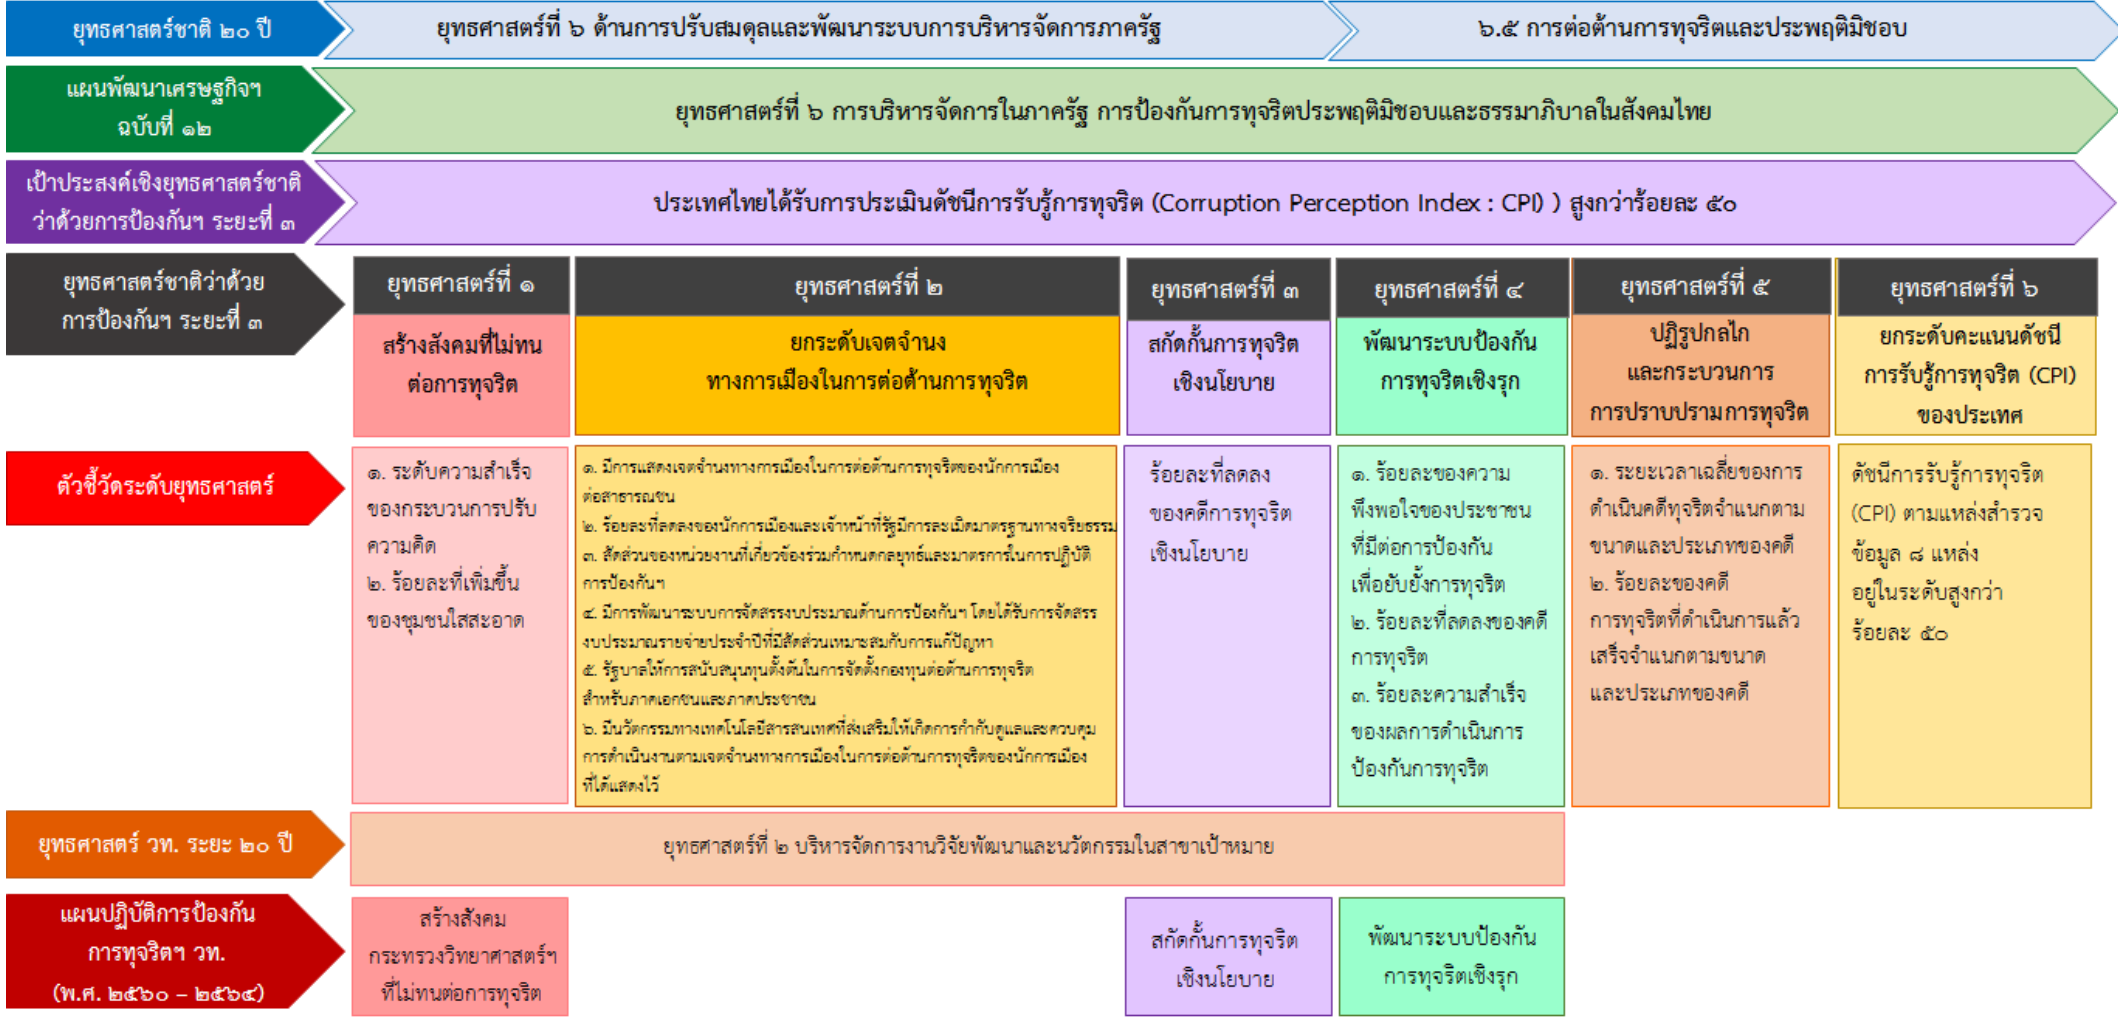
ยุทธศาสตร์ชาติ ๒๐ ปี

ยุทธศาสตร์ที่ ๖ ด้านการปรับสมดุลและพัฒนาระบบการบริหารจัดการภาครัฐ

๖.๕ การต่อต้านการทุจริตและประพฤติมิชอบ

แผนพัฒนาเศรษฐกิจฯ ฉบับที่ ๑๒

ยุทธศาสตร์ที่ ๖ การบริหารจัดการในภาครัฐ การป้องกันการทุจริตประพฤติมิชอบและธรรมาภิบาลในสังคมไทย

เป้าประสงค์เชิงยุทธศาสตร์ชาติ ว่าด้วยการป้องกันฯ ระยะที่ ๓

ประเทศไทยได้รับการประเมินดัชนีการรับรู้การทุจริต (Corruption Perception Index : CPI) ) สูงกว่าร้อยละ ๕๐

ยุทธศาสตร์ชาติว่าด้วย การป้องกันฯ ระยะที่ ๓

| ยุทธศาสตร์ที่ ๑ | ยุทธศาสตร์ที่ ๒ | ยุทธศาสตร์ที่ ๓ | ยุทธศาสตร์ที่ ๔ | ยุทธศาสตร์ที่ ๕ | ยุทธศาสตร์ที่ ๖ |
|---|---|---|---|---|---|
| สร้างสังคมที่ไม่ทนต่อการทุจริต | ยกระดับเจตจำนงทางการเมืองในการต่อต้านการทุจริต | สกัดกั้นการทุจริตเชิงนโยบาย | พัฒนาระบบป้องกันการทุจริตเชิงรุก | ปฏิรูปกลไกและกระบวนการการปราบปรามการทุจริต | ยกระดับคะแนนดัชนีการรับรู้การทุจริต (CPI) ของประเทศ |
| ๑. ระดับความสำเร็จของกระบวนการปรับความคิด ๒. ร้อยละที่เพิ่มขึ้นของชุมชนใสสะอาด | ๑. มีการแสดงเจตจำนงทางการเมืองในการต่อต้านการทุจริตของนักการเมืองต่อสาธารณชน ๒. ร้อยละที่ลดลงของนักการเมืองและเจ้าหน้าที่รัฐมีการละเมิดมาตรฐานทางจริยธรรม ๓. สัดส่วนของหน่วยงานที่เกี่ยวข้องร่วมกำหนดกลยุทธ์และมาตรการในการปฏิบัติการป้องกันฯ ๔. มีการพัฒนาระบบการจัดสรรงบประมาณด้านการป้องกันฯ โดยได้รับการจัดสรรงบประมาณรายจ่ายประจำปีที่มีสัดส่วนเหมาะสมกับการแก้ปัญหา ๕. รัฐบาลให้การสนับสนุนทุนตั้งต้นในการจัดตั้งกองทุนต่อต้านการทุจริตสำหรับภาคเอกชนและภาคประชาชน ๖. มีนวัตกรรมทางเทคโนโลยีสารสนเทศที่ส่งเสริมให้เกิดการกำกับดูแลและควบคุมการดำเนินงานตามเจตจำนงทางการเมืองในการต่อต้านการทุจริตของนักการเมืองที่ได้แสดงไว้ | ร้อยละที่ลดลงของคดีการทุจริตเชิงนโยบาย | ๑. ร้อยละของความพึงพอใจของประชาชนที่มีต่อการป้องกันเพื่อยับยั้งการทุจริต ๒. ร้อยละที่ลดลงของคดีการทุจริต ๓. ร้อยละความสำเร็จของผลการดำเนินการป้องกันการทุจริต | ๑. ระยะเวลาเฉลี่ยของการดำเนินคดีทุจริตจำแนกตามขนาดและประเภทของคดี ๒. ร้อยละของคดีการทุจริตที่ดำเนินการแล้วเสร็จจำแนกตามขนาดและประเภทของคดี | ดัชนีการรับรู้การทุจริต (CPI) ตามแหล่งสำรวจข้อมูล ๘ แหล่ง อยู่ในระดับสูงกว่าร้อยละ ๕๐ |

ตัวชี้วัดระดับยุทธศาสตร์

ยุทธศาสตร์ วท. ระยะ ๒๐ ปี

ยุทธศาสตร์ที่ ๒ บริหารจัดการงานวิจัยพัฒนาและนวัตกรรมในสาขาเป้าหมาย

แผนปฏิบัติการป้องกันการทุจริตฯ วท. (พ.ศ. ๒๕๖๐ – ๒๕๖๔)

สร้างสังคมกระทรวงวิทยาศาสตร์ฯ ที่ไม่ทนต่อการทุจริต

สกัดกั้นการทุจริตเชิงนโยบาย

พัฒนาระบบป้องกันการทุจริตเชิงรุก